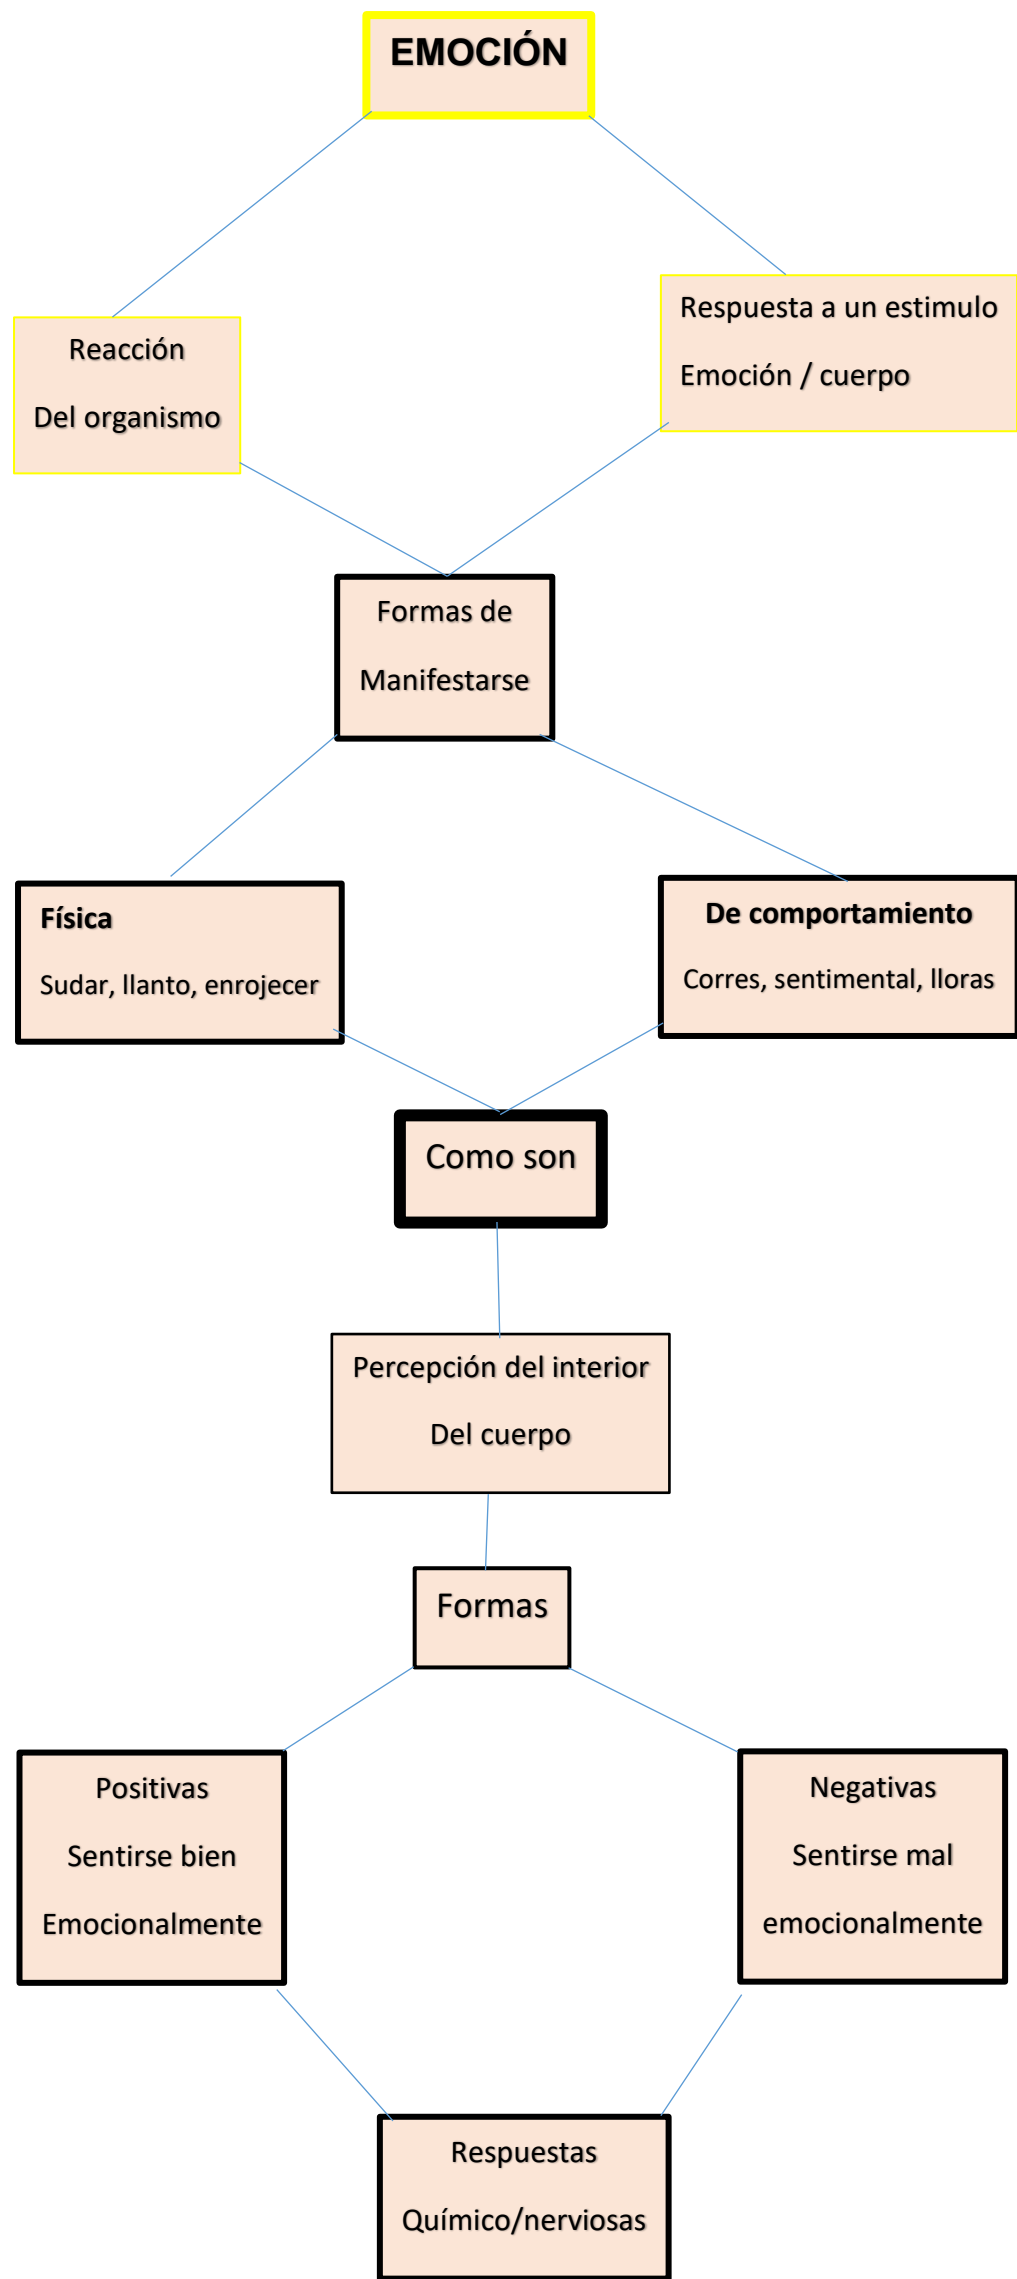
EMOCIÓN

Reacción

Del organismo

Respuesta a un estimulo

Emoción / cuerpo

Formas de

Manifestarse

Física

Sudar, llanto, enrojecer

De comportamiento

Corres, sentimental, lloras

Como son

Percepción del interior

Del cuerpo

Formas

Positivas

Sentirse bien

Emocionalmente

Negativas

Sentirse mal

emocionalmente

Respuestas

Químico/nerviosas